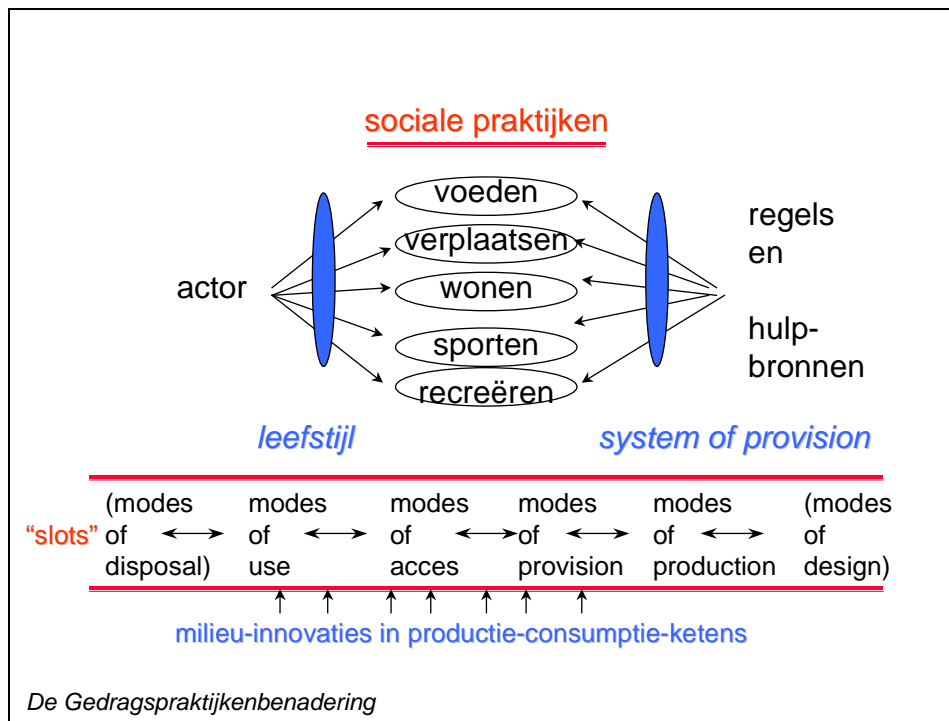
sociale praktijken

actor

voeden
verplaatsen
wonen
sporten
recreëren

regels en hulpbronnen

leefstijl

system of provision

"slots" (modes of disposal) ⟷ modes of use ⟷ modes of acces ⟷ modes of provision ⟷ modes of production ⟷ (modes of design)

milieu-innovaties in productie-consumptie-ketens

De Gedragspraktijkenbenadering